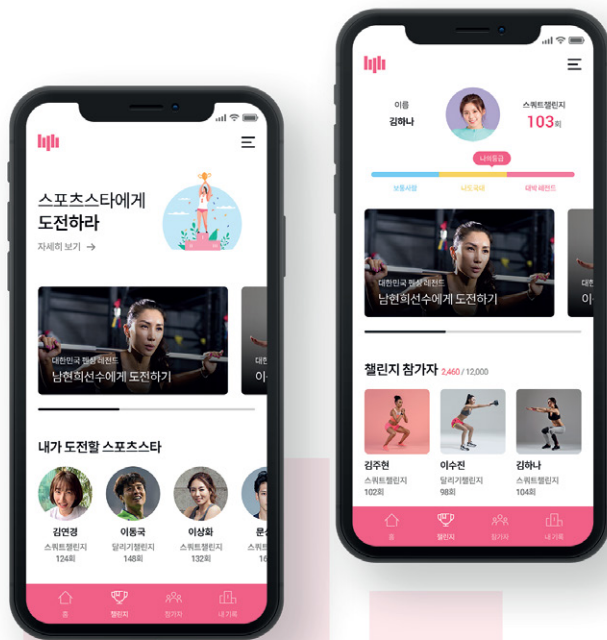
스포츠스타에게 도전하라

자세히 보기 →

대한민국 펜싱 레전드

남현희선수에게 도전하기

대한

이

내가 도전할 스포츠스타

김연경

스쿼트챌린지

124회

이동국

달리기챌린지

148회

이상화

스쿼트챌린지

132회

윤

스쿼트

16

홈

챌린지

참가자

내 기록

이름

김하나

스쿼트챌린지

103회

나의등급

보통사람

나도국대

대박 레전드

대한민국 펜싱 레전드

남현희선수에게 도전하기

대한

이

챌린지 참가자 2,460 / 12,000

김주현

스쿼트챌린지

102회

이수진

달리기챌린지

98회

김하나

스쿼트챌린지

104회

홈

챌린지

참가자

내 기록